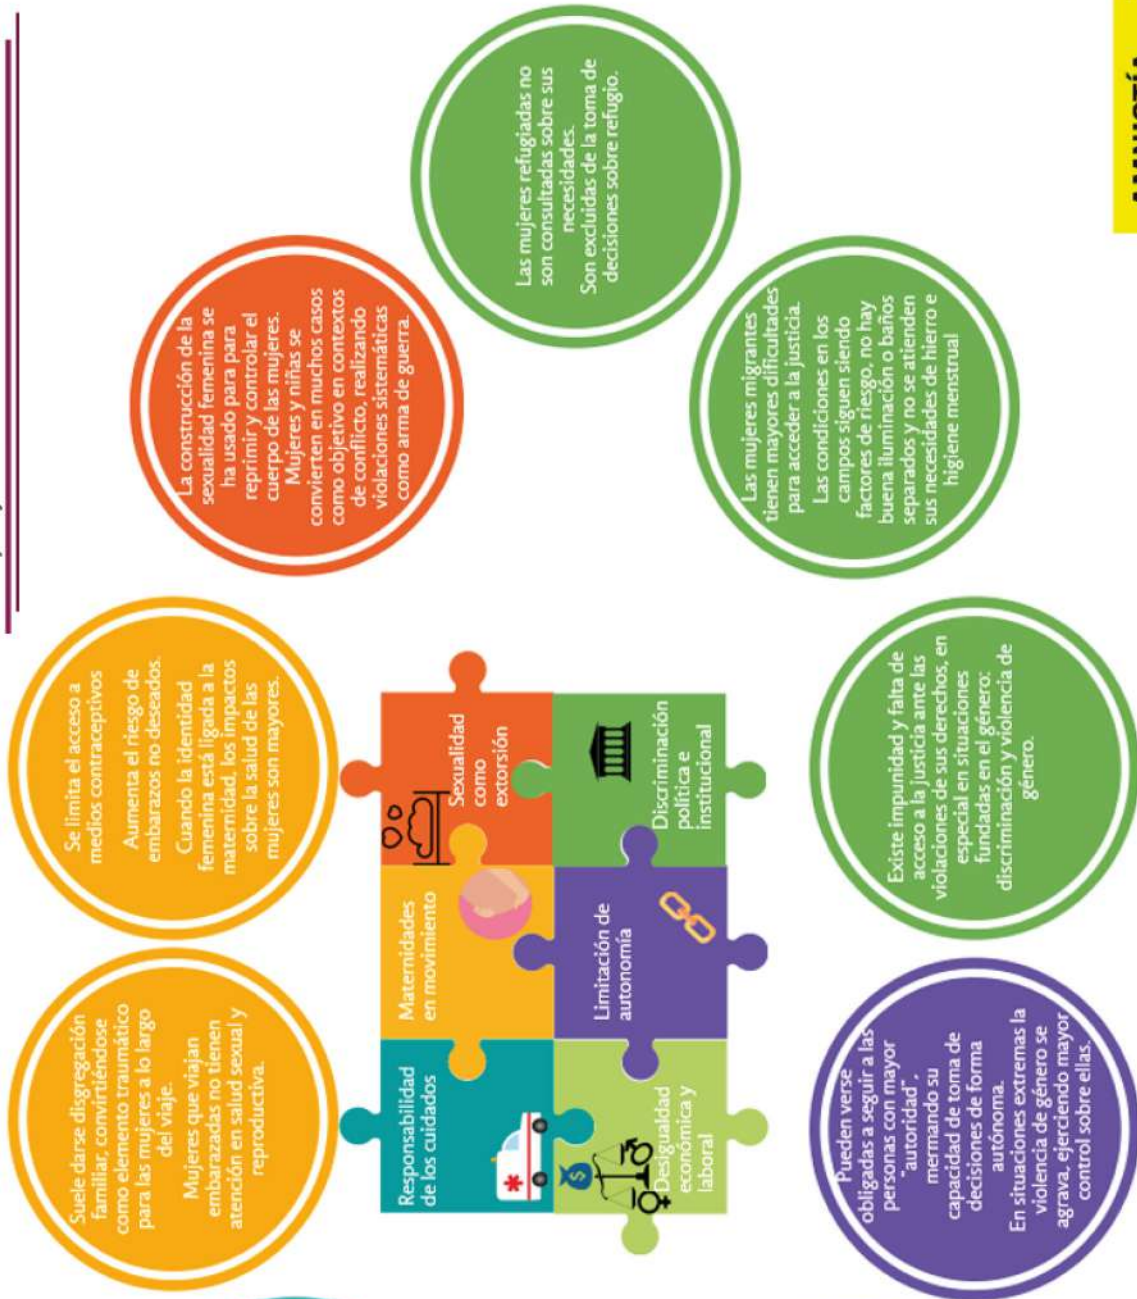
Suele darse disgregación familiar, convirtiéndose como elemento traumático para las mujeres a lo largo del viaje.
Mujeres que viajan embarazadas no tienen atención en salud sexual y reproductiva.

Se limita el acceso a medios contraceptivos
Aumenta el riesgo de embarazos no deseados.
Cuando la identidad femenina está ligada a la maternidad, los impactos sobre la salud de las mujeres son mayores.

La construcción de la sexualidad femenina se ha usado para para reprimir y controlar el cuerpo de las mujeres. Mujeres y niñas se convierten en muchos casos como objetivo en contextos de conflicto, realizando violaciones sistemáticas como arma de guerra.

Las mujeres refugiadas no son consultadas sobre sus necesidades.
Son excluidas de la toma de decisiones sobre refugio.

Responsabilidad de los cuidados

Maternidades en movimiento

Sexualidad como extorsión

Desigualdad económica y laboral

Limitación de autonomía

Discriminación política e institucional

Las mujeres migrantes tienen mayores dificultades para acceder a la justicia.
Las condiciones en los campos siguen siendo factores de riesgo, no hay buena iluminación o baños separados y no se atienden sus necesidades de hierro e higiene menstrual

Existe impunidad y falta de acceso a la justicia ante las violaciones de sus derechos, en especial en situaciones fundadas en el género: discriminación y violencia de género.

Pueden verse obligadas a seguir a las personas con mayor "autoridad", mermando su capacidad de toma de decisiones de forma autónoma.
En situaciones extremas la violencia de género se agrava, ejerciendo mayor control sobre ellas.